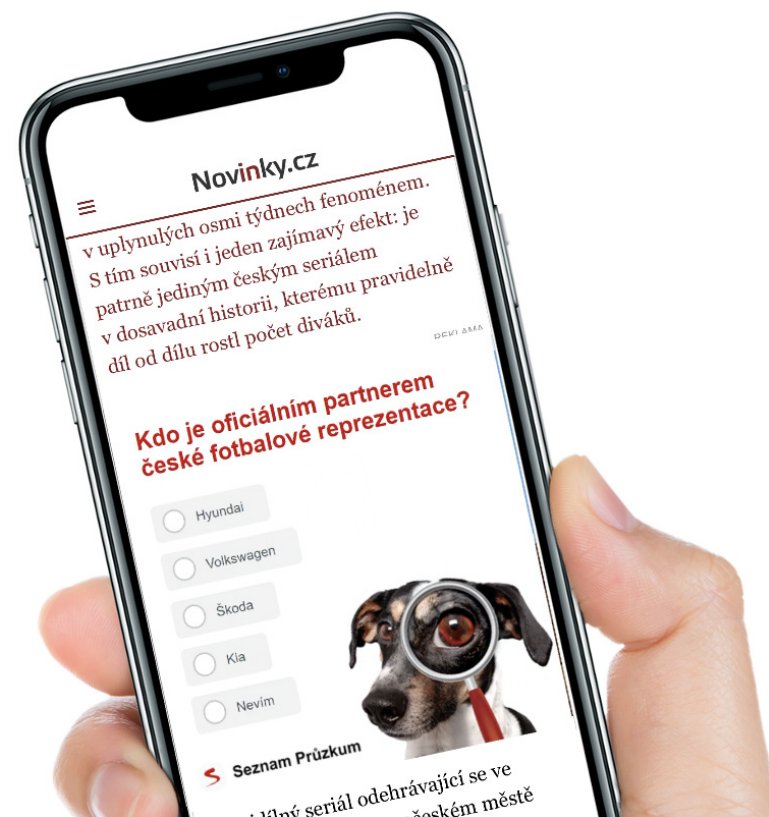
Novinky.cz

v uplynulých osmi týdnech fenoménem. S tím souvisí i jeden zajímavý efekt: je patrně jediným českým seriálem v dosavadní historii, kterému pravidelně díl od dílu rostl počet diváků.

REKLAMA

Kdo je oficiálním partnerem české fotbalové reprezentace?

Hyundai

Volkswagen

Škoda

Kia

Nevím

Seznam Průzkum

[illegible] seriál odehrávající se ve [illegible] českém městě